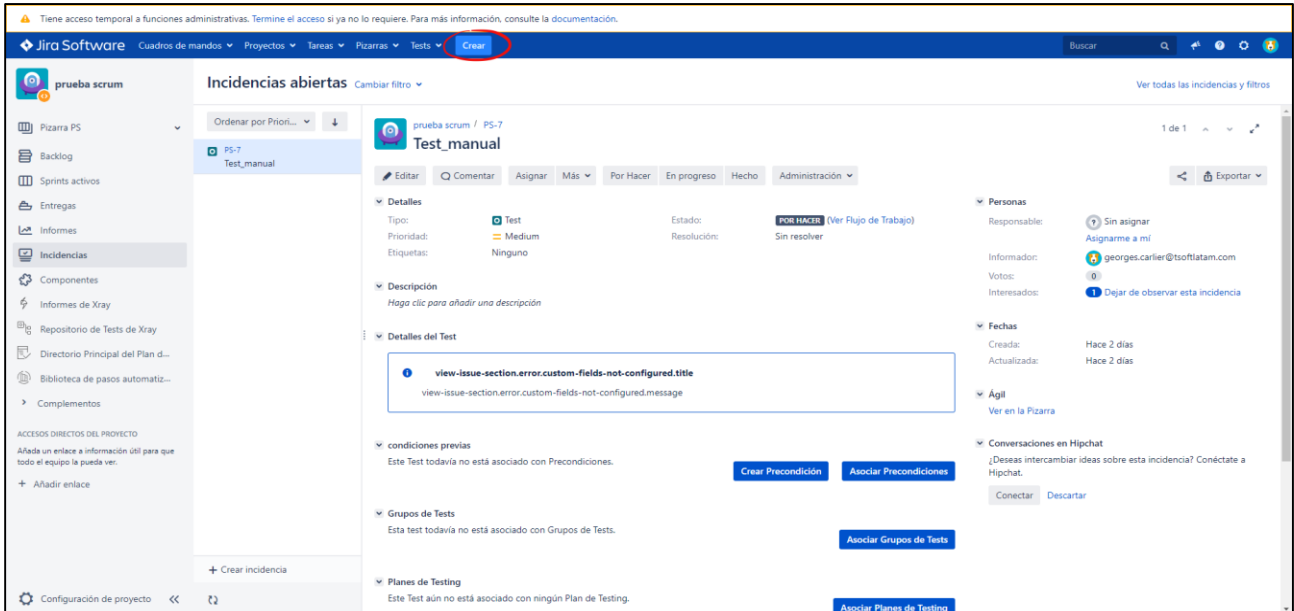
Tiene acceso temporal a funciones administrativas. Termine el acceso si ya no lo requiere. Para más información, consulte la documentación.

Jira Software Cuadros de mandos Proyectos Tareas Pizarras Tests Crear Buscar

prueba scrum

Pizarra PS
Backlog
Sprints activos
Entregas
Informes
Incidencias
Componentes
Informes de Xray
Repositorio de Tests de Xray
Directorio Principal del Plan d...
Biblioteca de pasos automatiz...
Complementos

ACCESOS DIRECTOS DEL PROYECTO
Añada un enlace a información útil para que todo el equipo la pueda ver.
+ Añadir enlace

Configuración de proyecto

Incidencias abiertas Cambiar filtro

Ver todas las incidencias y filtros

Ordenar por Priori...

PS-7
Test_manual

+ Crear incidencia

prueba scrum / PS-7
Test_manual

1 de 1

Editar Comentar Asignar Más Por Hacer En progreso Hecho Administración

Exportar

Detalles
Tipo: Test
Prioridad: Medium
Etiquetas: Ninguno
Estado: POR HACER (Ver Flujo de Trabajo)
Resolución: Sin resolver

Descripción
Haga clic para añadir una descripción

Detalles del Test

view-issue-section.error.custom-fields-not-configured.title
view-issue-section.error.custom-fields-not-configured.message

condiciones previas
Este Test todavía no está asociado con Precondiciones.
Crear Precondición Asociar Precondiciones

Grupos de Tests
Esta test todavía no está asociado con Grupos de Tests.
Asociar Grupos de Tests

Planes de Testing
Este Test aún no está asociado con ningún Plan de Testing.
Asociar Planes de Testing

Personas
Responsable: Sin asignar
Asignarme a mí
Informador: georges.carlier@tsoftlatam.com
Votos: 0
Interesados: 1 Dejar de observar esta incidencia

Fechas
Creada: Hace 2 días
Actualizada: Hace 2 días

Ágil
Ver en la Pizarra

Conversaciones en Hipchat
¿Deseas intercambiar ideas sobre esta incidencia? Conéctate a Hipchat.
Conectar Descartar